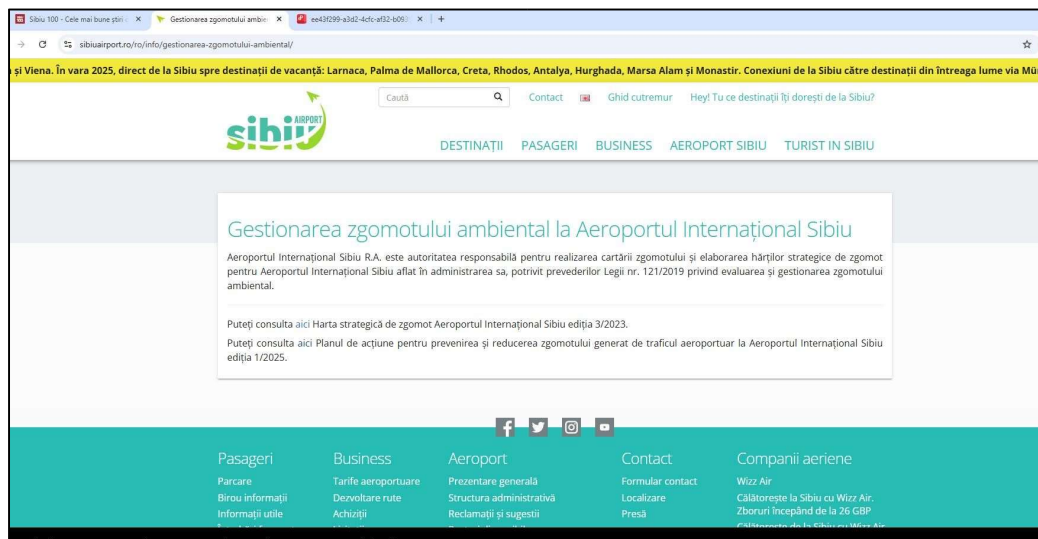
Sibiu 100 - Cele mai bune știri | Gestionarea zgomotului ambie | ee43f299-a3d2-4cfc-af32-b09

sibiuairport.ro/ro/info/gestionarea-zgomotului-ambiental/

și Viena. În vara 2025, direct de la Sibiu spre destinații de vacanță: Larnaca, Palma de Mallorca, Creta, Rhodos, Antalya, Hurghada, Marsa Alam și Monastir. Conexiuni de la Sibiu către destinații din întreaga lume via Mü

Caută | Contact | Ghid cutremur | Hey! Tu ce destinații îți dorești de la Sibiu?

sibiu AIRPORT

DESTINAȚII | PASAGERI | BUSINESS | AEROPORT SIBIU | TURIST IN SIBIU

Gestionarea zgomotului ambiental la Aeroportul Internațional Sibiu

Aeroportul Internațional Sibiu R.A. este autoritatea responsabilă pentru realizarea cartării zgomotului și elaborarea hărților strategice de zgomot pentru Aeroportul Internațional Sibiu aflat în administrarea sa, potrivit prevederilor Legii nr. 121/2019 privind evaluarea și gestionarea zgomotului ambiental.

Puteți consulta aici Harta strategică de zgomot Aeroportul Internațional Sibiu ediția 3/2023.

Puteți consulta aici Planul de acțiune pentru prevenirea și reducerea zgomotului generat de traficul aeroportuar la Aeroportul Internațional Sibiu ediția 1/2025.

Pasageri
Parcare
Birou informații
Informații utile

Business
Tarife aeroportuare
Dezvoltare rute
Achiziții

Aeroport
Prezentare generală
Structura administrativă
Reclamații și sugestii

Contact
Formular contact
Localizare
Presă

Companii aeriene
Wizz Air
Călătorește la Sibiu cu Wizz Air. Zboruri începând de la 26 GBP
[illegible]